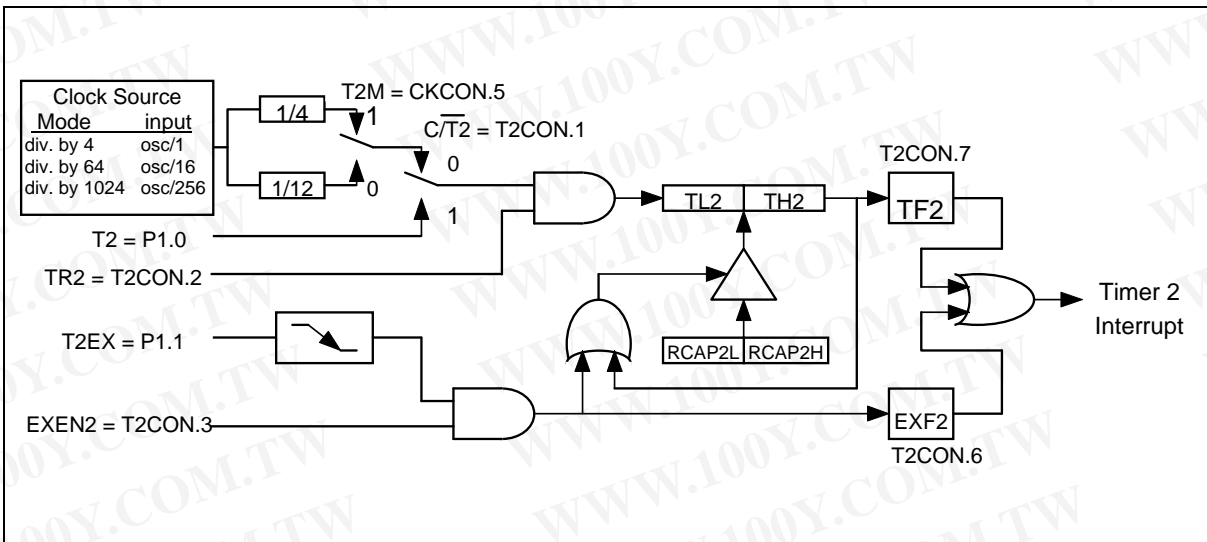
Clock Source

| Mode | input |
|---|---|
| div. by 4 | osc/1 |
| div. by 64 | osc/16 |
| div. by 1024 | osc/256 |

1/4

1/12

T2M = CKCON.5

1

0

$C/\overline{T2}$ = T2CON.1

0

1

T2 = P1.0

TR2 = T2CON.2

TL2

TH2

T2CON.7

TF2

Timer 2 Interrupt

T2EX = P1.1

RCAP2L

RCAP2H

EXEN2 = T2CON.3

EXF2

T2CON.6

WWW.100Y.COM.TW